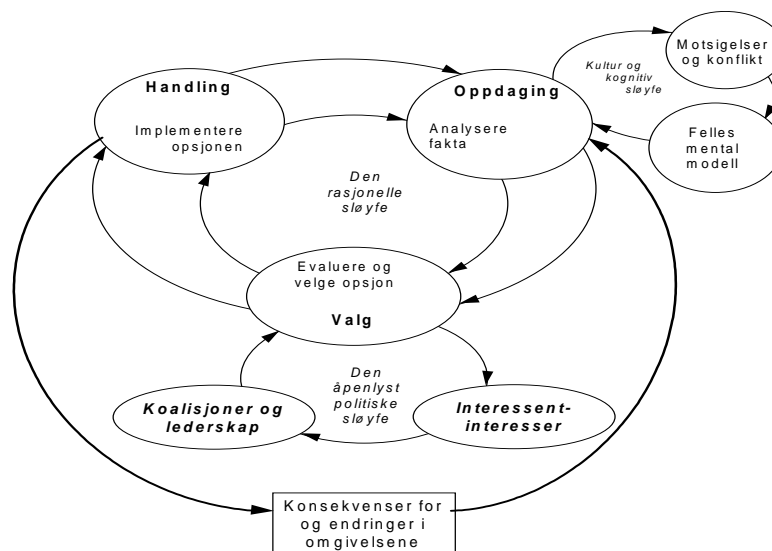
Handling

Implementere opsjonen

Oppdaging

Analysere fakta

Kultur og kognitiv sløyfe

Motsigelser og konflikt

Felles mental modell

Den rasjonelle sløyfe

Evaluere og velge opsjon

Valg

Den åpenlyst politiske sløyfe

Koalisjoner og lederskap

Interessent-interesser

Konsekvenser for og endringer i omgivelsene